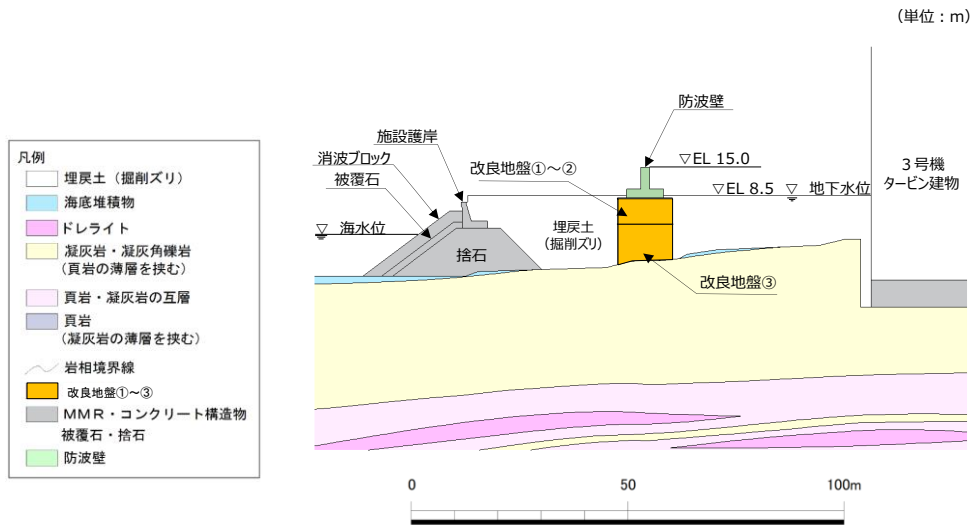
（単位：m）

凡例
埋戻土（掘削ズリ）
海底堆積物
ドレライト
凝灰岩・凝灰角礫岩
（頁岩の薄層を挟む）
頁岩・凝灰岩の互層
頁岩
（凝灰岩の薄層を挟む）
岩相境界線
改良地盤①～③
MMR・コンクリート構造物
被覆石・捨石
防波壁

施設護岸
消波ブロック
被覆石
海水位
捨石
改良地盤①～②
埋戻土
（掘削ズリ）
防波壁
▽EL 15.0
▽EL 8.5
地下水位
3号機
タービン建物
改良地盤③

0
50
100m